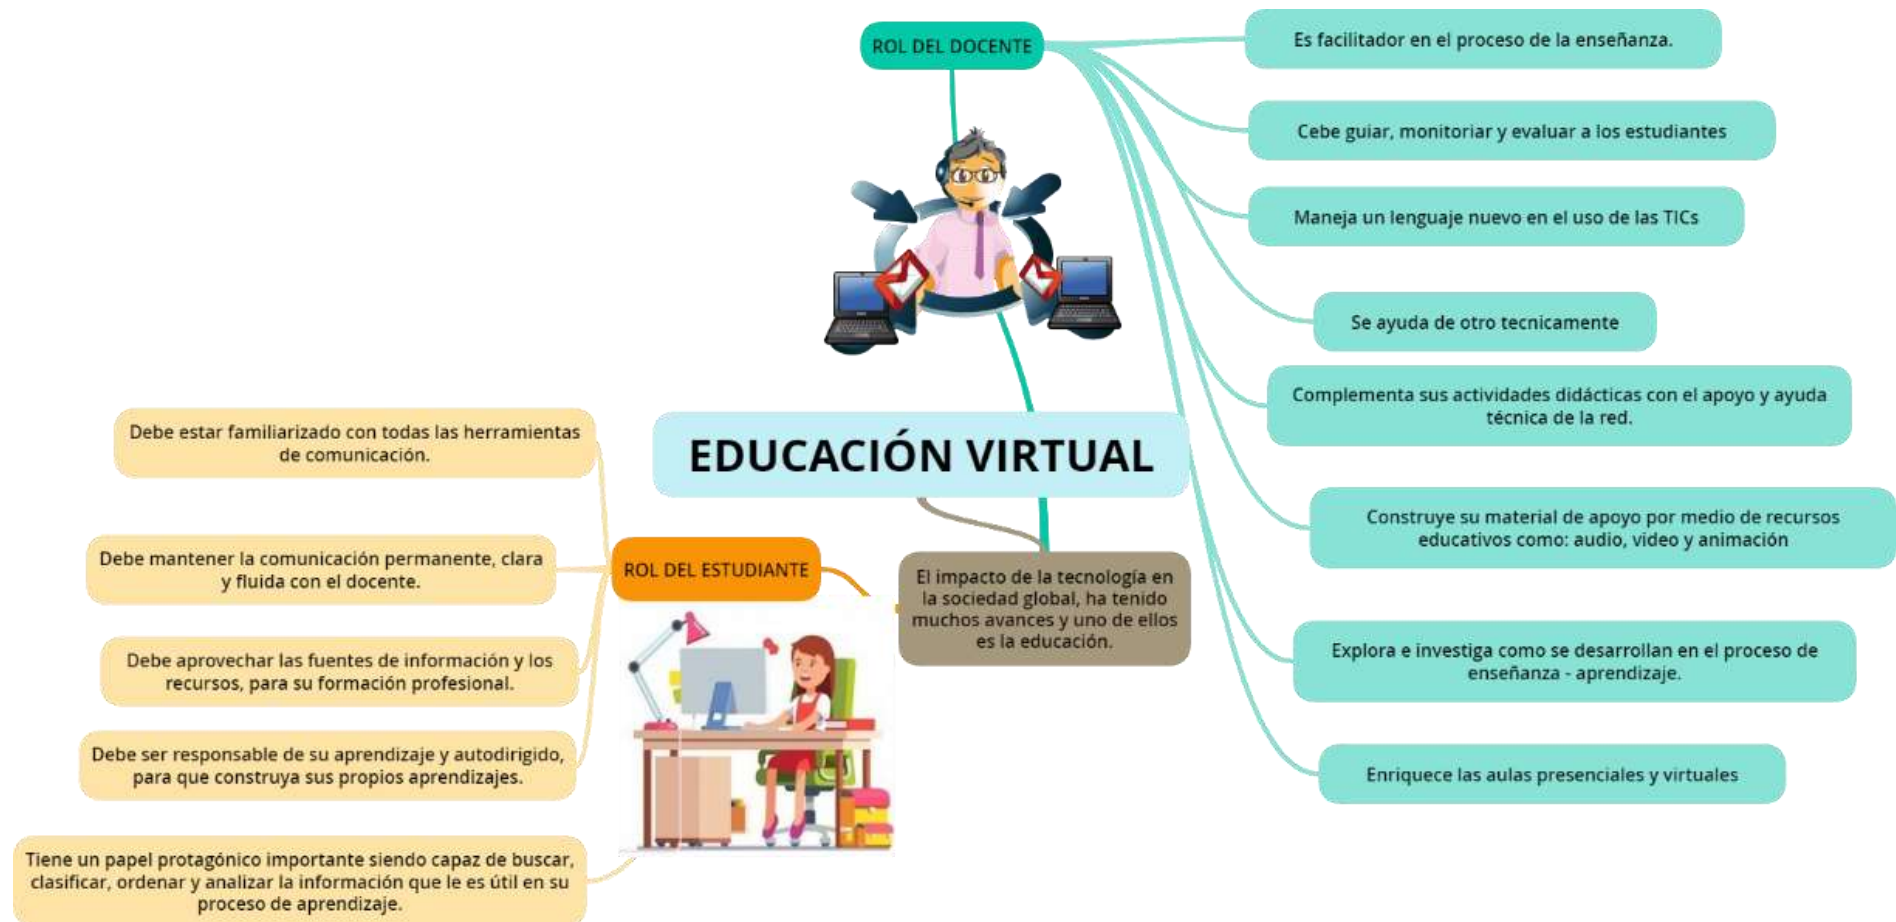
EDUCACIÓN VIRTUAL

ROL DEL DOCENTE

Es facilitador en el proceso de la enseñanza.

Cebe guiar, monitoriar y evaluar a los estudiantes

Maneja un lenguaje nuevo en el uso de las TICs

Se ayuda de otro tecnicamente

Complementa sus actividades didácticas con el apoyo y ayuda técnica de la red.

Construye su material de apoyo por medio de recursos educativos como: audio, video y animación

Explora e investiga como se desarrollan en el proceso de enseñanza - aprendizaje.

Enriquece las aulas presenciales y virtuales

El impacto de la tecnología en la sociedad global, ha tenido muchos avances y uno de ellos es la educación.

ROL DEL ESTUDIANTE

Debe estar familiarizado con todas las herramientas de comunicación.

Debe mantener la comunicación permanente, clara y fluida con el docente.

Debe aprovechar las fuentes de información y los recursos, para su formación profesional.

Debe ser responsable de su aprendizaje y autodirigido, para que construya sus propios aprendizajes.

Tiene un papel protagónico importante siendo capaz de buscar, clasificar, ordenar y analizar la información que le es útil en su proceso de aprendizaje.